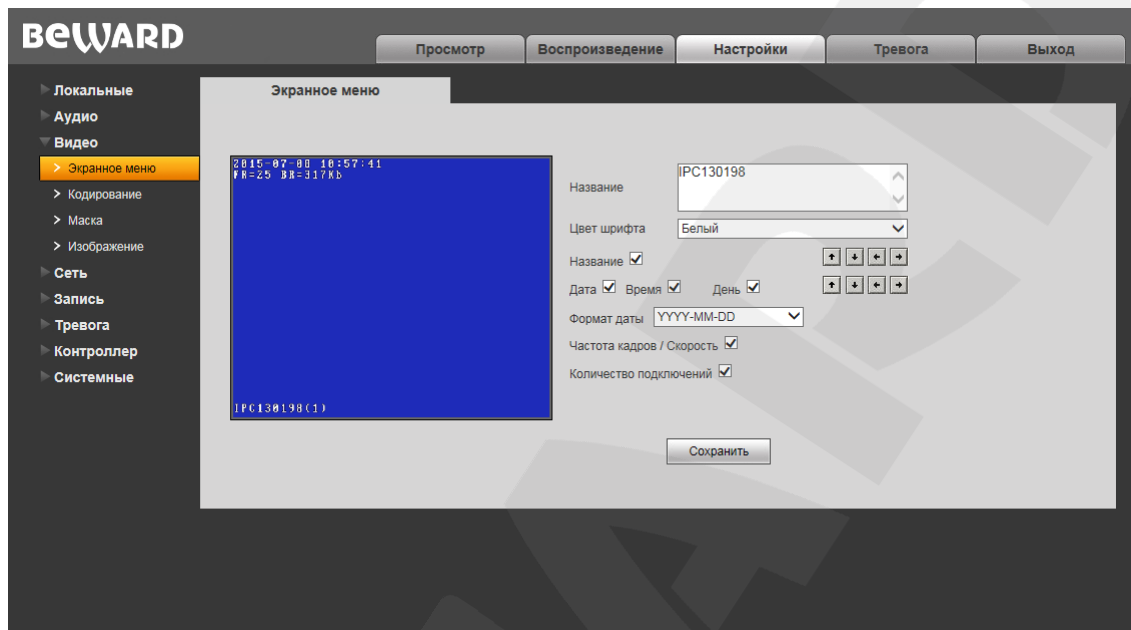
BEWARD

Просмотр
Воспроизведение
Настройки
Тревога
Выход

Локальные
Аудио
Видео
> Экранное меню
> Кодирование
> Маска
> Изображение
Сеть
Запись
Тревога
Контроллер
Системные

Экранное меню

2015-07-08 10:57:41
FR=25 BR=317Kb

IPC130198(1)

Название IPC130198
Цвет шрифта Белый
Название
Дата Время День
Формат даты YYYY-MM-DD
Частота кадров / Скорость
Количество подключений

Сохранить